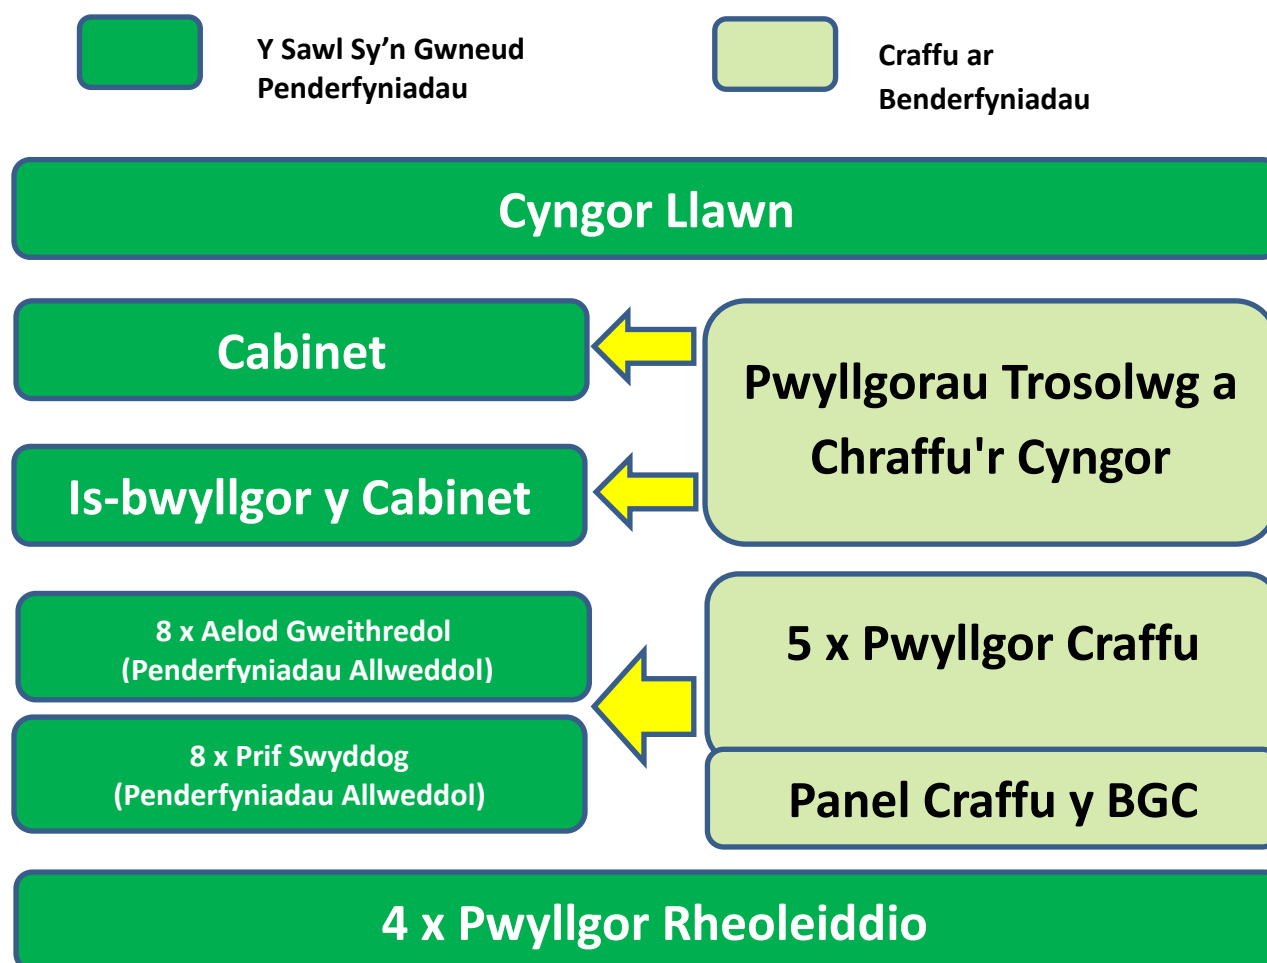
Y Sawl Sy’n Gwneud Penderfyniadau

Craffu ar Benderfyniadau

Cyngor Llawn

Cabinet

Is-bwyllgor y Cabinet

Pwyllgorau Trosolwg a Chraffu'r Cyngor

8 x Aelod Gweithredol (Penderfyniadau Allweddol)

8 x Prif Swyddog (Penderfyniadau Allweddol)

5 x Pwyllgor Craffu

Panel Craffu y BGC

4 x Pwyllgor Rheoleiddio